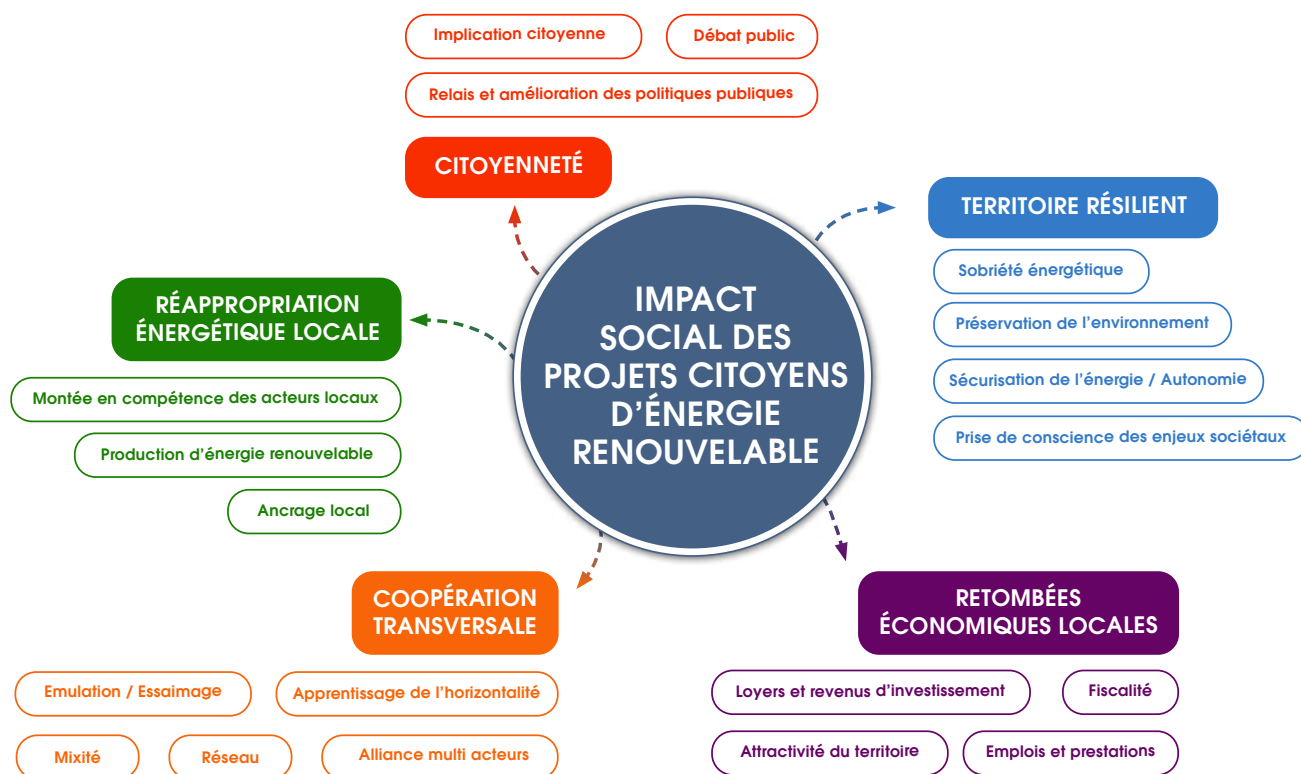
Implication citoyenne

Débat public

Relais et amélioration des politiques publiques

CITOYENNETÉ

TERRITOIRE RÉSILIENT

Sobriété énergétique

Préservation de l'environnement

Sécurisation de l'énergie / Autonomie

Prise de conscience des enjeux sociétaux

RÉAPPROPRIATION ÉNERGÉTIQUE LOCALE

Montée en compétence des acteurs locaux

Production d'énergie renouvelable

Ancrage local

IMPACT SOCIAL DES PROJETS CITOYENS D'ÉNERGIE RENOUVELABLE

COOPÉRATION TRANSVERSALE

Emulation / Essaimage

Apprentissage de l'horizontalité

Mixité

Réseau

Alliance multi acteurs

RETOMBÉES ÉCONOMIQUES LOCALES

Loyers et revenus d'investissement

Fiscalité

Attractivité du territoire

Emplois et prestations